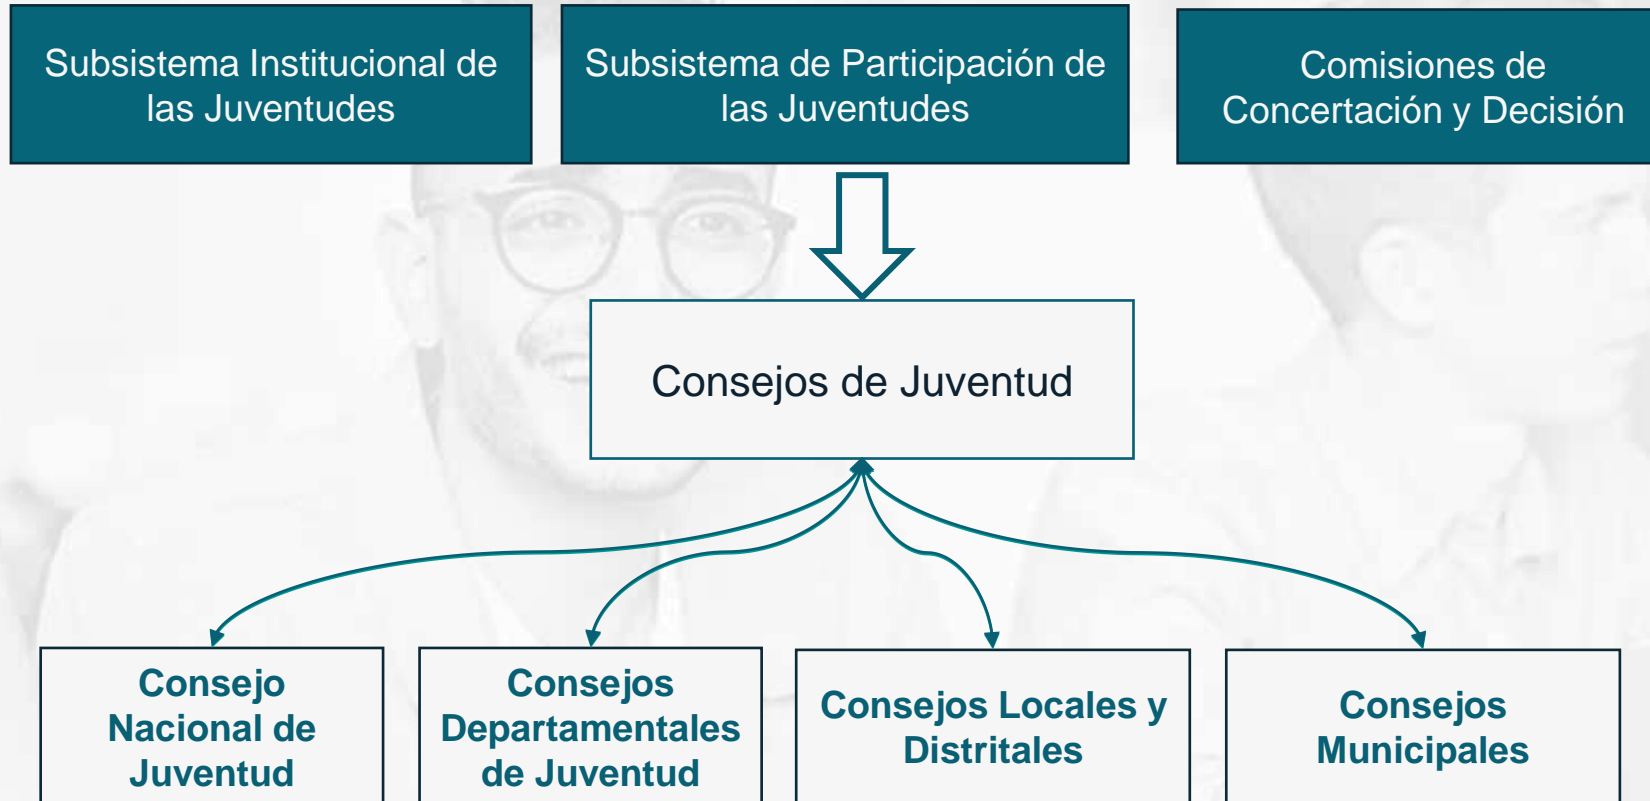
Subsistema Institucional de las Juventudes

Subsistema de Participación de las Juventudes

Comisiones de Concertación y Decisión

Consejos de Juventud

Consejo Nacional de Juventud

Consejos Departamentales de Juventud

Consejos Locales y Distritales

Consejos Municipales